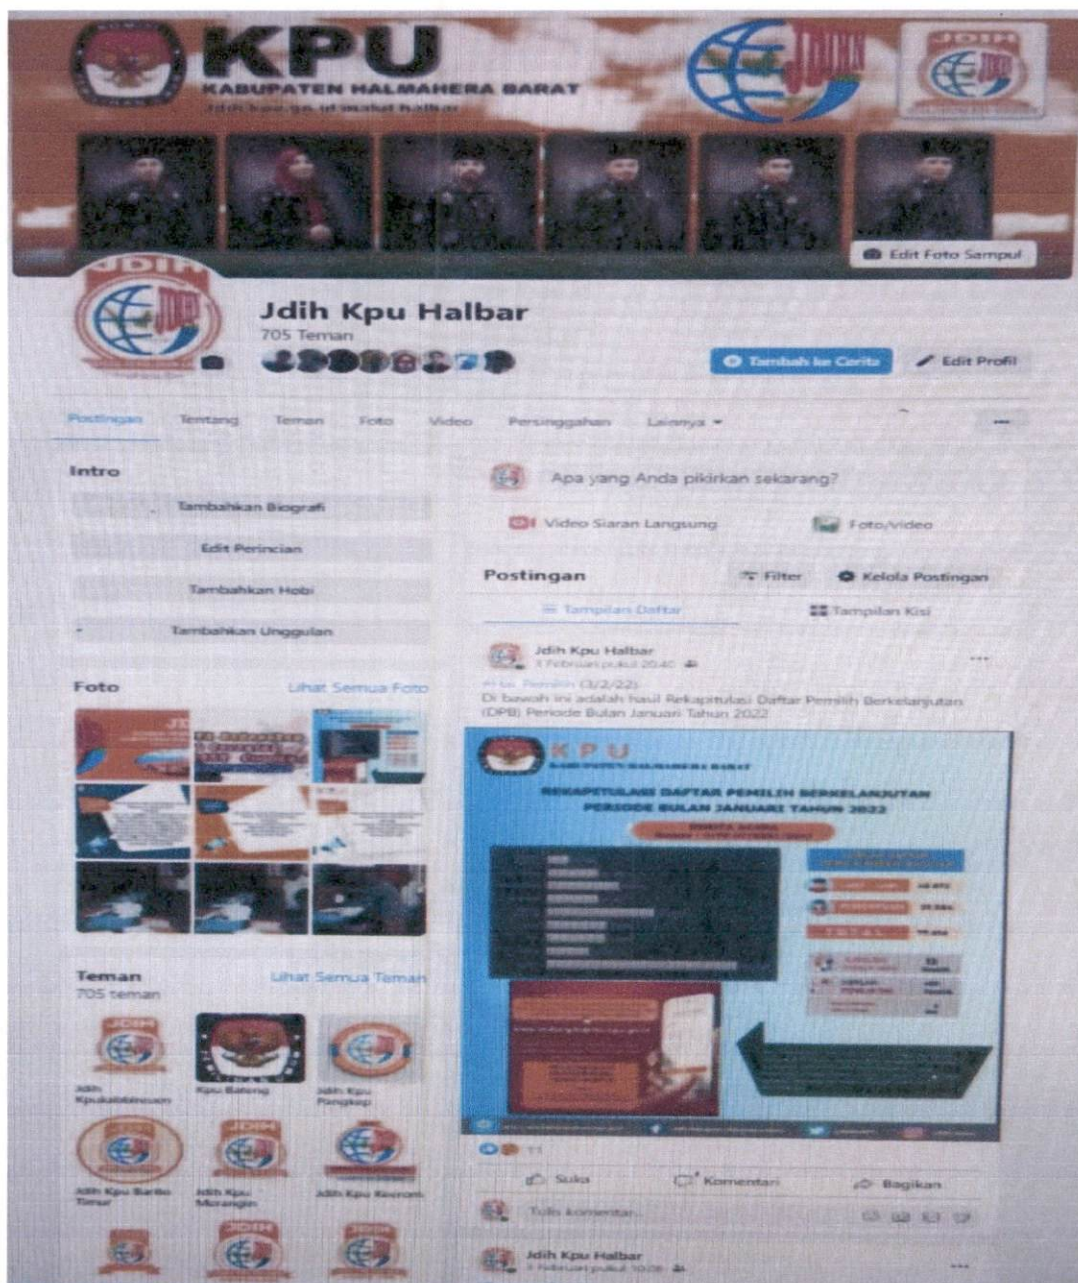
KPU
KABUPATEN HALMAHERA BARAT
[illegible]

JDIH

Edit Foto Sampul

JDIH

Jdih Kpu Halbar
705 Teman

Tambah ke Cerita
Edit Profil

Postingan Tentang Teman Foto Video Persinggahan Lainnya ▾

...

Intro

Tambahkan Biografi

Edit Perincian

Tambahkan Hobi

Tambahkan Unggulan

Foto
Lihat Semua Foto

Teman
705 teman
Lihat Semua Teman

Jdih Kpukabbineuan
Kpu Bateng
Jdih Kpu Pangkep
Jdih Kpu Barito Timur
Jdih Kpu Merangin
Jdih Kpu Kecrom

Apa yang Anda pikirkan sekarang?

Video Siaran Langsung
Foto/video

Postingan
Filter
Kelola Postingan

Tampilan Daftar
Tampilan Kisi

Jdih Kpu Halbar
3 Februari pukul 20.40

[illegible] (3/2/22)
Di bawah ini adalah hasil Rekapitulasi Daftar Pemilih Berkelanjutan (DPB) Periode Bulan Januari Tahun 2022

KPU
KABUPATEN HALMAHERA BARAT

REKAPITULASI DAFTAR PEMILIH BERKELANJUTAN
PERIODE BULAN JANUARI TAHUN 2022

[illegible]

11

Suka
Komentari
Bagikan

Tulis komentar...

Jdih Kpu Halbar
3 Februari pukul 10.0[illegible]

...